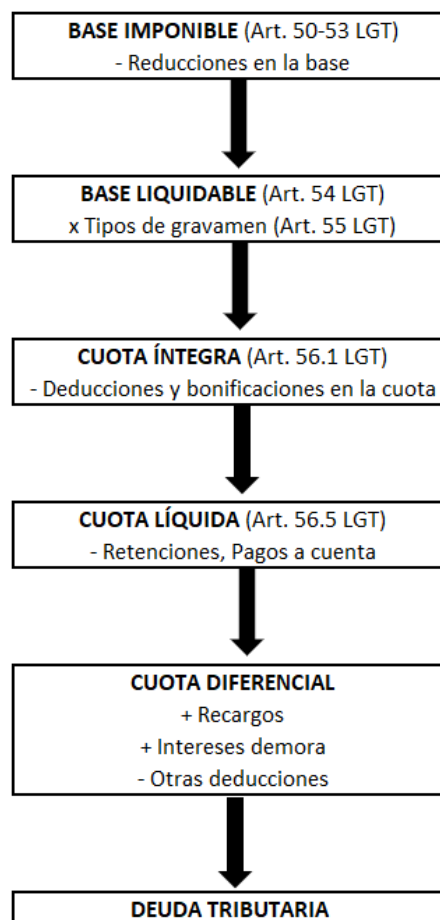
BASE IMPONIBLE (Art. 50-53 LGT)
- Reducciones en la base

BASE LIQUIDABLE (Art. 54 LGT)
x Tipos de gravamen (Art. 55 LGT)

CUOTA ÍNTEGRA (Art. 56.1 LGT)
- Deducciones y bonificaciones en la cuota

CUOTA LÍQUIDA (Art. 56.5 LGT)
- Retenciones, Pagos a cuenta

CUOTA DIFERENCIAL
+ Recargos
+ Intereses demora
- Otras deducciones

DEUDA TRIBUTARIA